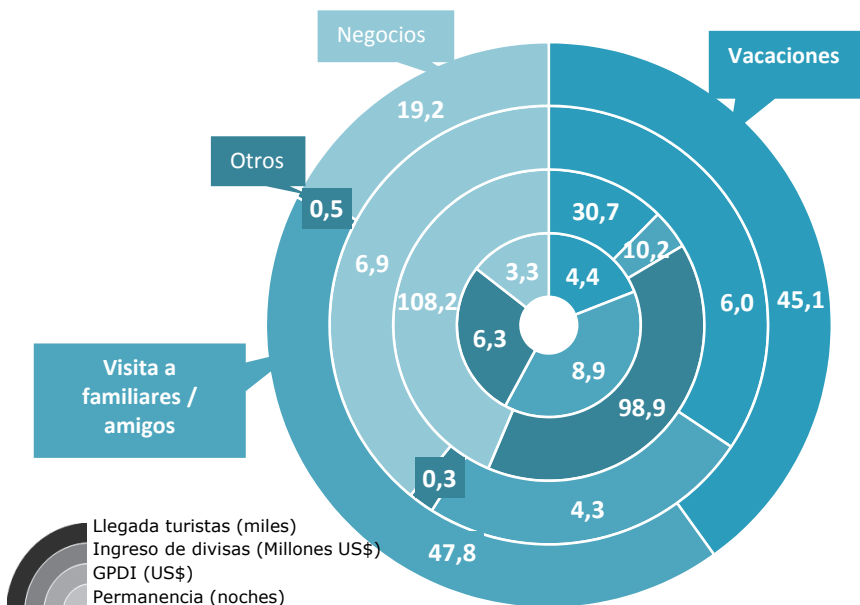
Negocios

Vacaciones

Otros

Visita a familiares / amigos

19,2

0,5

6,9

108,2

3,3

30,7

10,2

4,4

6,3

8,9

6,0

45,1

98,9

0,3

4,3

47,8

Llegada turistas (miles)
Ingreso de divisas (Millones US$)
GPDI (US$)
Permanencia (noches)